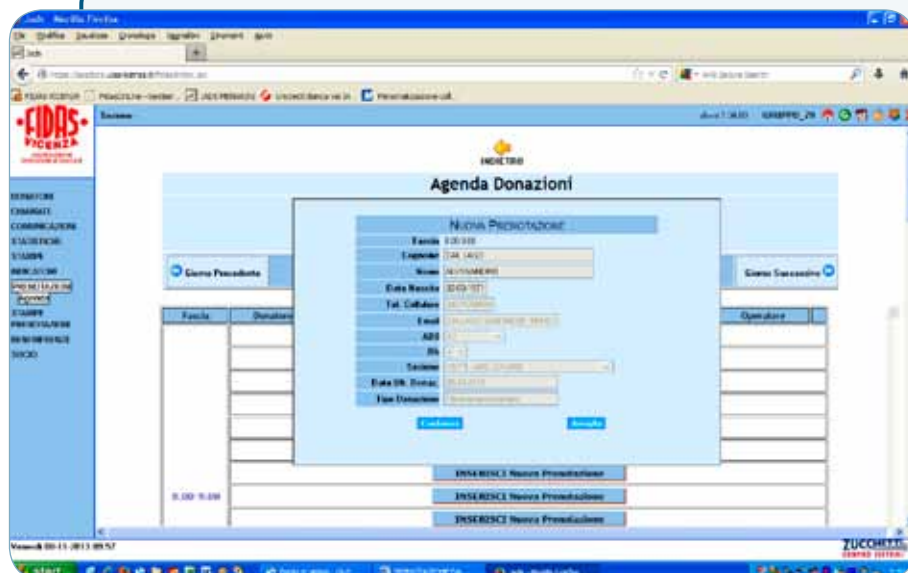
FIDAS VICENZA

INDIETRO

Agenda Donazioni

NUOVA PRENOTAZIONE

Fascia

Cognome

Nome

Data Nascita

Tel. Cellulare

Email

ABO

Rh

Sezione

Data Ult. Donaz.

Tipo Donazione

Conferma

Annulla

Giorno Precedente

Giorno Successivo

Fascia

Donatore

Operatore

DONATORI

CHIAMATE

COMUNICAZIONI

STATISTICHE

STAMPE

INDICAZIONI

PRENOTAZIONI

NUOVO

STAMPE PRENOTAZIONI

RIFERIMENTI

SOCIO

8.00-9.00

INSERISCI Nuova Prenotazione

INSERISCI Nuova Prenotazione

INSERISCI Nuova Prenotazione

ZUCCHETTI

start